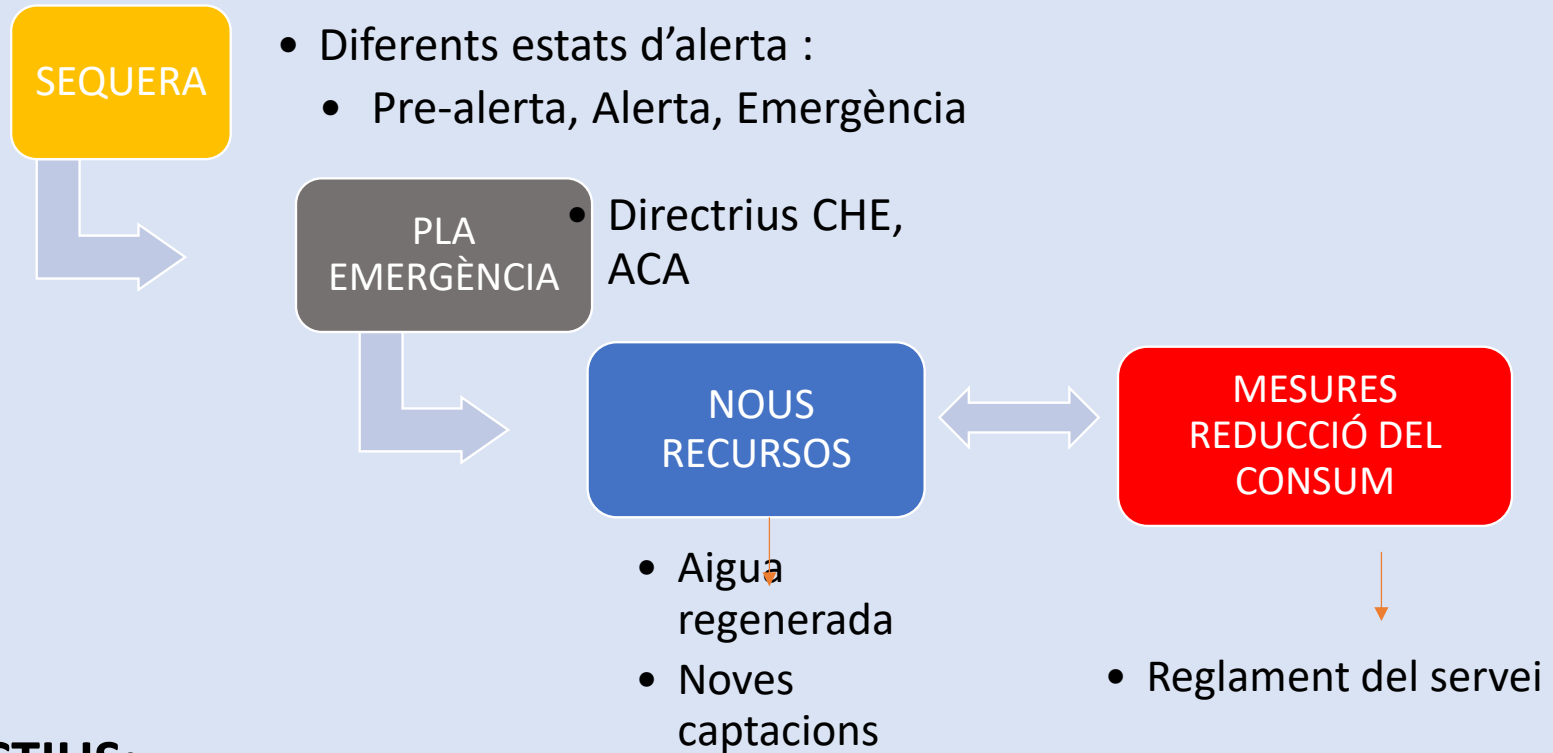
SEQUERA

• Diferents estats d'alerta :
• Pre-alerta, Alerta, Emergència

PLA EMERGÈNCIA

• Directrius CHE, ACA

NOUS RECURSOS

MESURES REDUCCIÓ DEL CONSUM

• Aigua regenerada
• Noves captacions

• Reglament del servei

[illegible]STIUS: